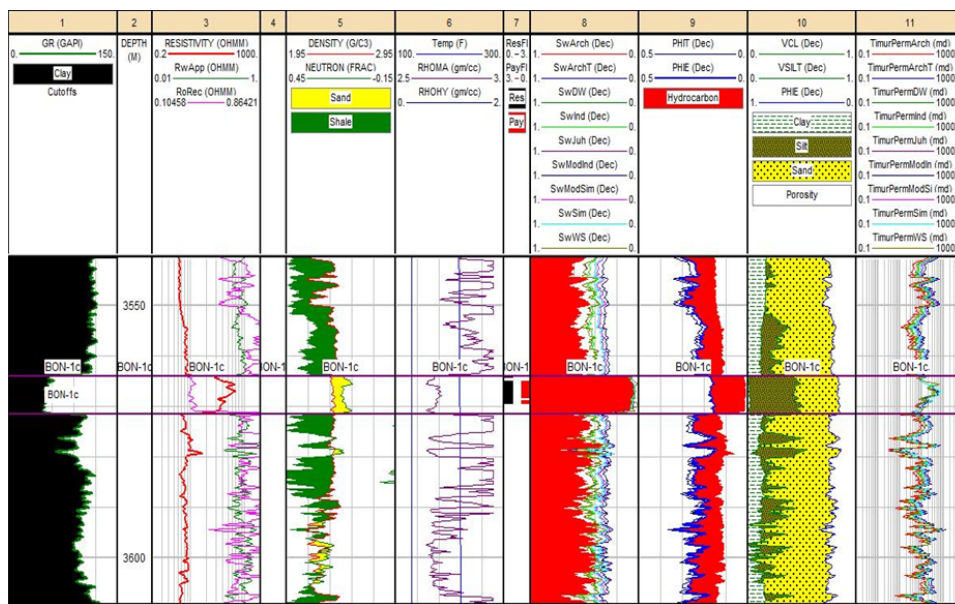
1
GR (GAPI)
0. 150.
Clay
Cutoffs

2
DEPTH (M)

3
RESISTIVITY (OHMM)
0.2 1000.
RwApp (OHMM)
0.01 1.
RoRec (OHMM)
0.10458 0.86421

4

5
DENSITY (G/C3)
1.95 2.95
NEUTRON (FRAC)
0.45 -0.15
Sand
Shale

6
Temp (F)
100. 300.
RHOMA (gm/cc)
2.5 3.
RHOHY (gm/cc)
0. 2.

7
ResFl
0. 3.
PayFl
3. 0.
Res
Pay

8
SwArch (Dec)
1. 0.
SwArchT (Dec)
1. 0.
SwDW (Dec)
1. 0.
SwInd (Dec)
1. 0.
SwJuh (Dec)
1. 0.
SwModInd (Dec)
1. 0.
SwModSim (Dec)
1. 0.
SwSim (Dec)
1. 0.
SwWS (Dec)
1. 0.

9
PHIT (Dec)
0.5 0.
PHIE (Dec)
0.5 0.
Hydrocarbon

10
VCL (Dec)
0. 1.
VSILT (Dec)
0. 1.
PHIE (Dec)
1. 0.
Clay
Silt
Sand
Porosity

11
TimurPermArch (md)
0.1 1000
TimurPermArchT (md)
0.1 1000
TimurPermDW (md)
0.1 1000
TimurPermInd (md)
0.1 1000
TimurPermJuh (md)
0.1 1000
TimurPermModIn (md)
0.1 1000
TimurPermModSi (md)
0.1 1000
TimurPermSim (md)
0.1 1000
TimurPermWS (md)
0.1 1000

3550
BON-1c
BON-1c
BON-1c
BON-1
BON-1c
BON-1c
BON-1
BON-1c
BON-1c
BON-1c
BON-1c
BON-1c
3600